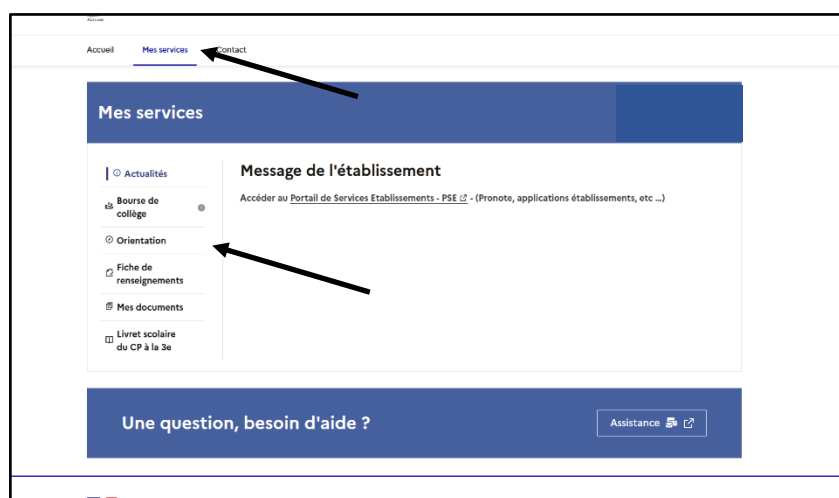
Accueil
Mes services
Contact

Mes services

Actualités
Bourse de collège
Orientation
Fiche de renseignements
Mes documents
Livret scolaire du CP à la 3e

Message de l'établissement

Accéder au Portail de Services Etablissements - PSE - (Pronote, applications établissements, etc ...)

Une question, besoin d'aide ?

Assistance